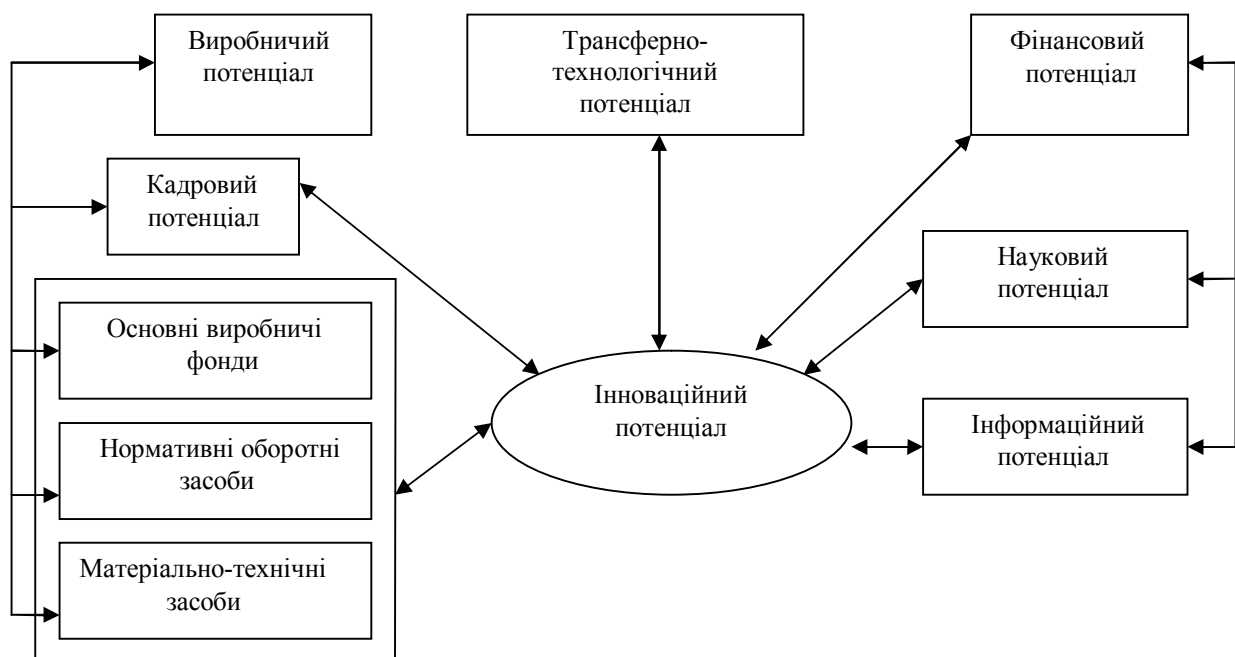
Виробничий потенціал

Трансферно-технологічний потенціал

Фінансовий потенціал

Кадровий потенціал

Науковий потенціал

Основні виробничі фонди

Інноваційний потенціал

Інформаційний потенціал

Нормативні оборотні засоби

Матеріально-технічні засоби